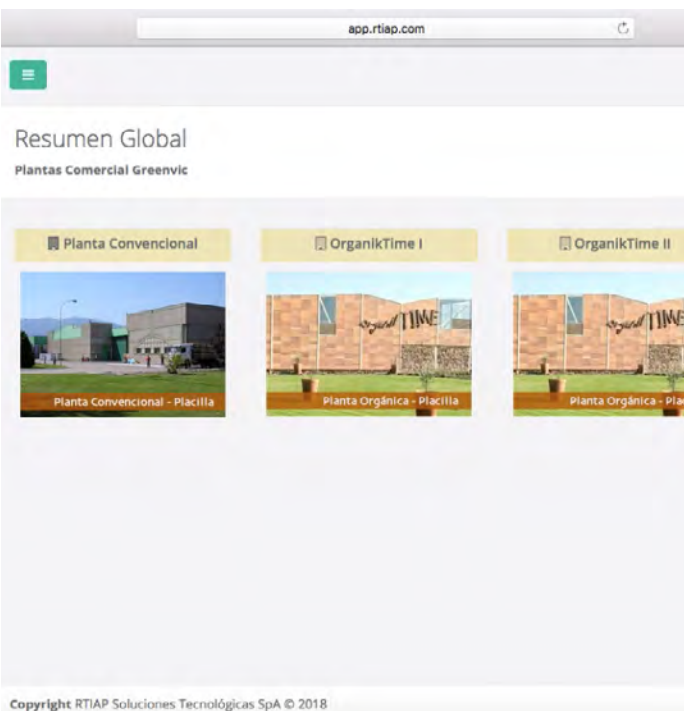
app.rtiap.com

Resumen Global

Plantas Comercial Greenvic

Planta Convencional

Planta Convencional - Placilla

OrganikTime I

TIME

Planta Orgánica - Placilla

OrganikTime II

TIME

Planta Orgánica - Pla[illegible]

Copyright RTIAP Soluciones Tecnológicas SpA © 2018